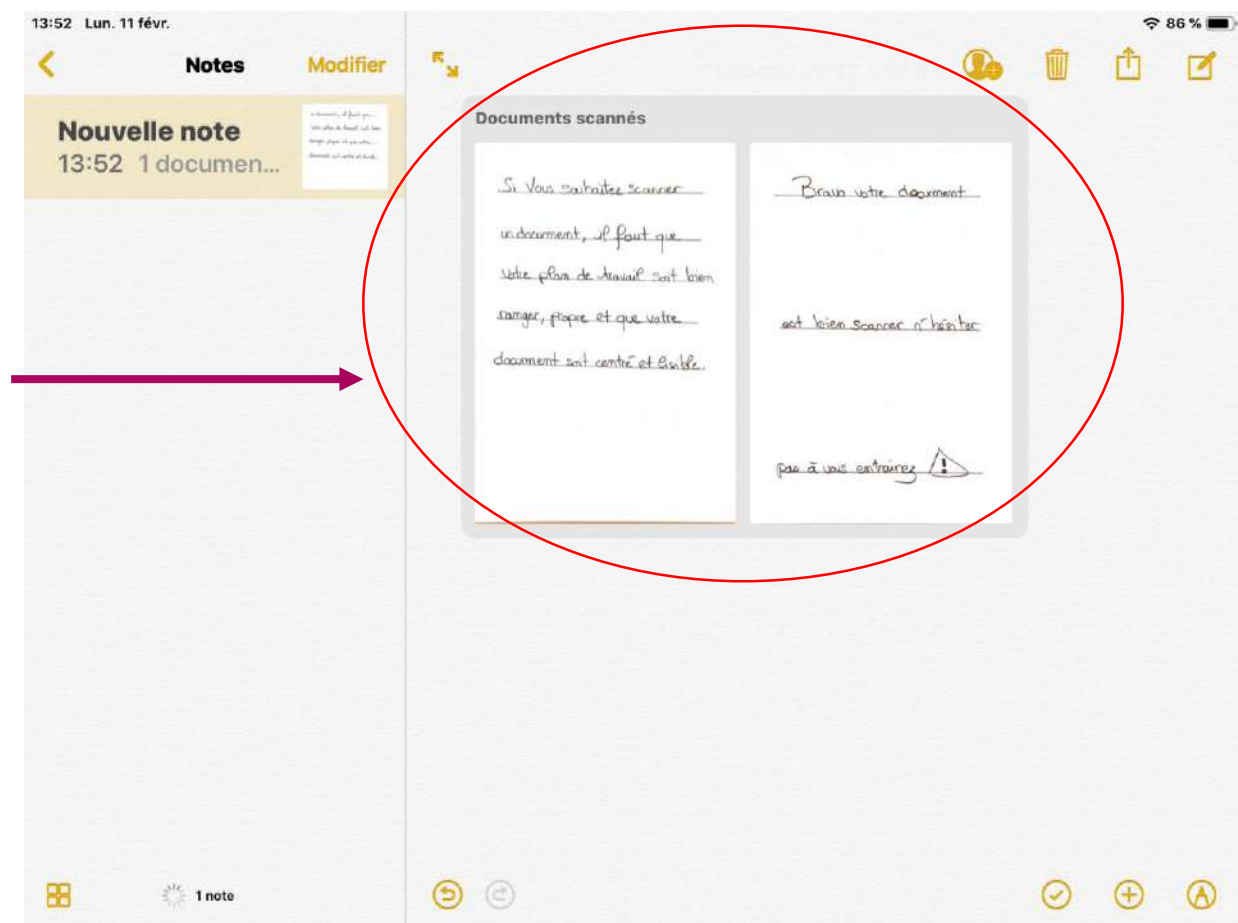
13:52 Lun. 11 févr.

86 %

Notes

Modifier

Nouvelle note
13:52 1 documen...

Documents scannés

Si Vous souhaitez scanner un document, il faut que votre plan de travail soit bien ranger, propre et que votre document soit centré et lisible.

Bravo votre document

est bien scanner n'hésiter

pas à vous entrainez !

1 note